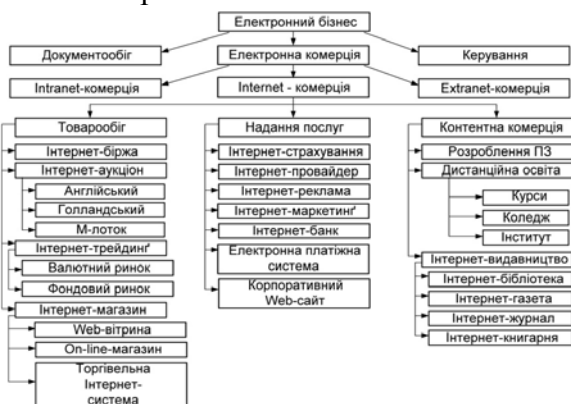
Електронний бізнес

Документообіг

Електронна комерція

Керування

Intranet-комерція

Internet - комерція

Extranet-комерція

Товарообіг

Інтернет-біржа

Інтернет-аукціон

Англійський

Голландський

М-лоток

Інтернет-трейдинґ

Валютний ринок

Фондовий ринок

Інтернет-магазин

Web-вітрина

On-line-магазин

Торгівельна Інтернет-система

Надання послуг

Інтернет-страхування

Інтернет-провайдер

Інтернет-реклама

Інтернет-маркетинґ

Інтернет-банк

Електронна платіжна система

Корпоративний Web-сайт

Контентна комерція

Розроблення ПЗ

Дистанційна освіта

Курси

Коледж

Інститут

Інтернет-видавництво

Інтернет-бібліотека

Інтернет-газета

Інтернет-журнал

Інтернет-книгарня